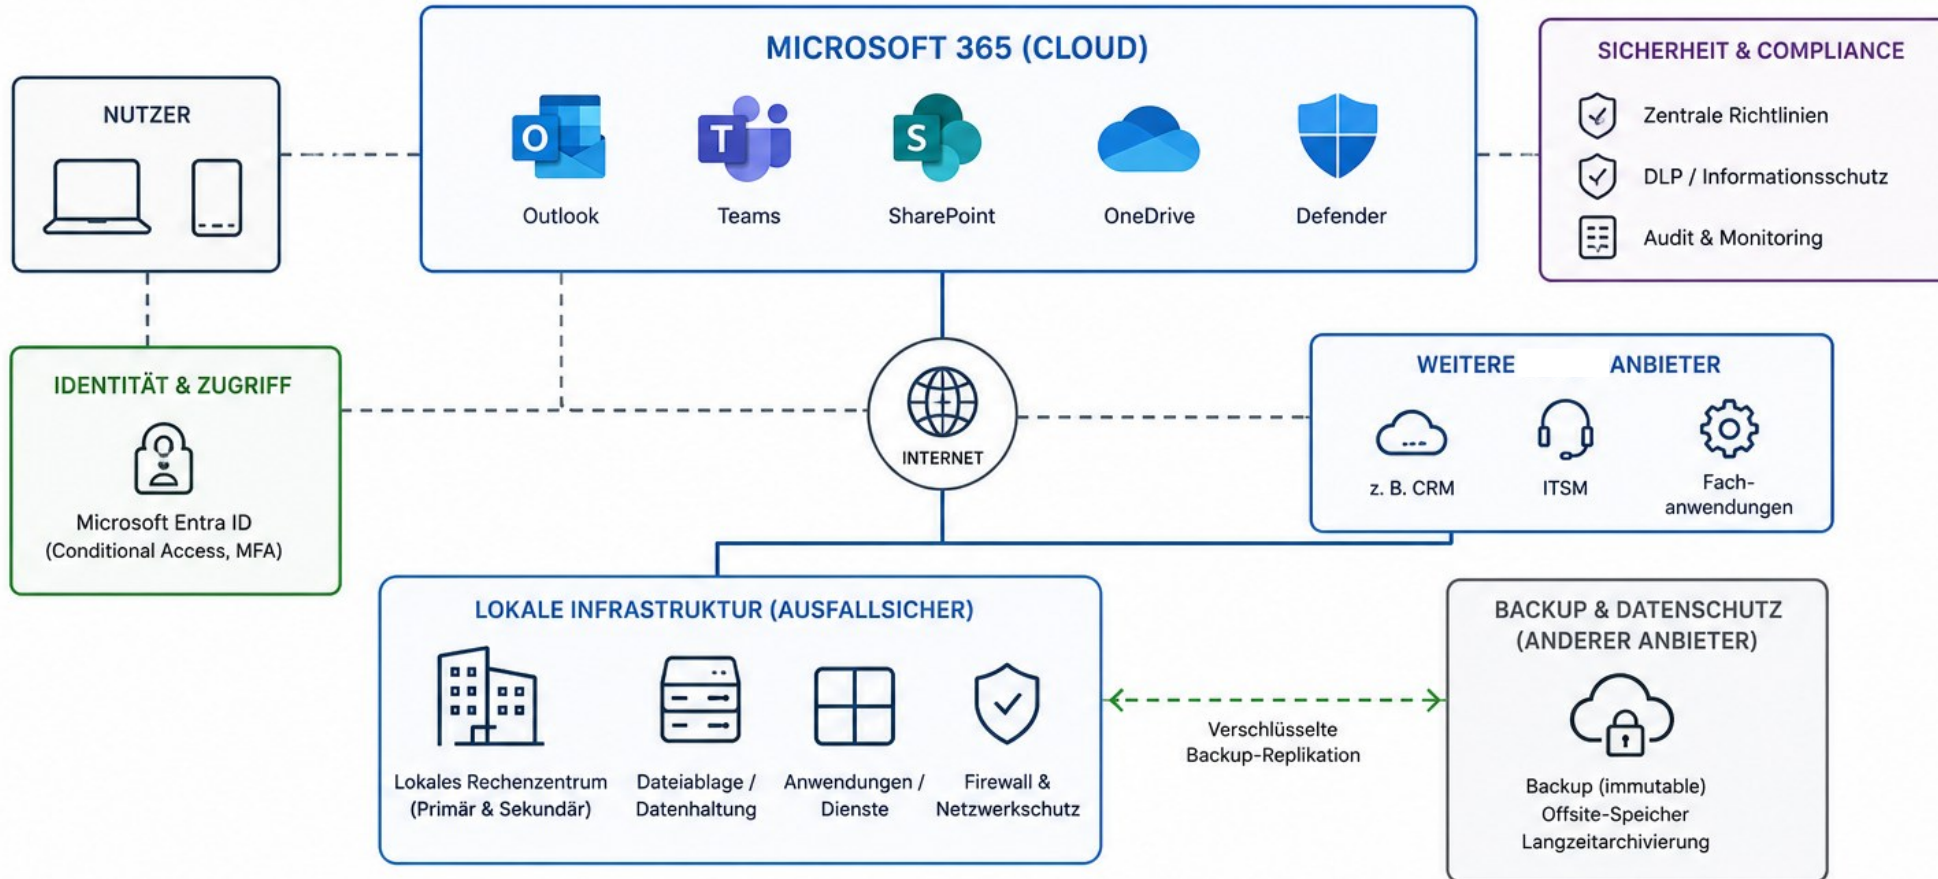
NUTZER

MICROSOFT 365 (CLOUD)

Outlook

Teams

SharePoint

OneDrive

Defender

SICHERHEIT & COMPLIANCE

Zentrale Richtlinien

DLP / Informationsschutz

Audit & Monitoring

IDENTITÄT & ZUGRIFF

Microsoft Entra ID (Conditional Access, MFA)

INTERNET

WEITERE ANBIETER

z. B. CRM

ITSM

Fachanwendungen

LOKALE INFRASTRUKTUR (AUSFALLSICHER)

Lokales Rechenzentrum (Primär & Sekundär)

Dateiablage / Datenhaltung

Anwendungen / Dienste

Firewall & Netzwerkschutz

Verschlüsselte Backup-Replikation

BACKUP & DATENSCHUTZ (ANDERER ANBIETER)

Backup (immutable)
Offsite-Speicher
Langzeitarchivierung